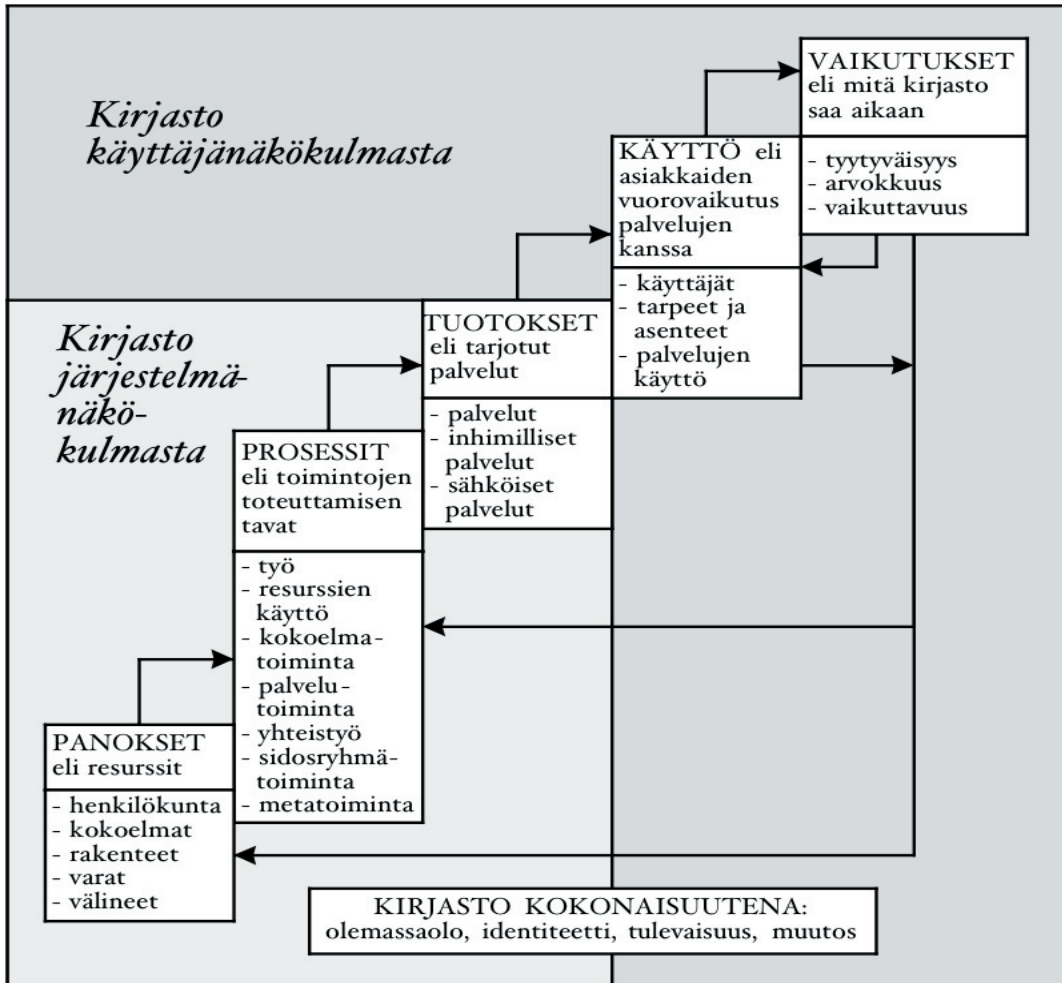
Kirjasto käyttäjänäkökulmasta

Kirjasto järjestelmänäkökulmasta

VAIKUTUKSET eli mitä kirjasto saa aikaan

- tyytyväisyys
- arvokkuus
- vaikuttavuus

KÄYTTÖ eli asiakkaiden vuorovaikutus palvelujen kanssa

- käyttäjät
- tarpeet ja asenteet
- palvelujen käyttö

TUOTOKSET eli tarjotut palvelut

- palvelut
- inhimilliset palvelut
- sähköiset palvelut

PROSESSIT eli toimintojen toteuttamisen tavat

- työ
- resurssien käyttö
- kokoelmatoiminta
- palvelutoiminta
- yhteistyö
- sidosryhmätoiminta
- metatoiminta

PANOKSET eli resurssit

- henkilökunta
- kokoelmat
- rakenteet
- varat
- välineet

KIRJASTO KOKONAISUUTENA: olemassaolo, identiteetti, tulevaisuus, muutos